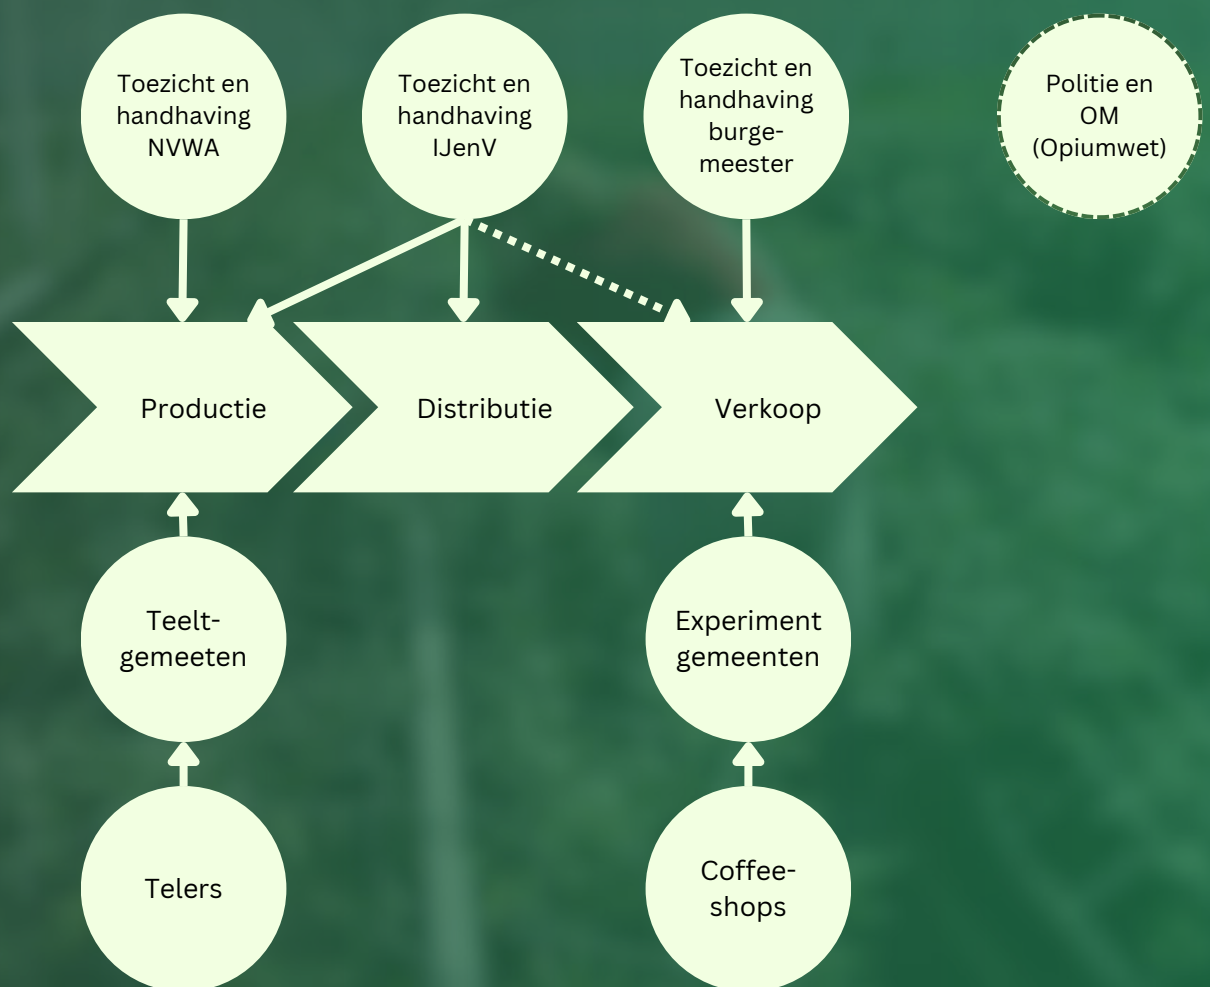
Toezicht en handhaving NVWA

Toezicht en handhaving IJenV

Toezicht en handhaving burgemeester

Politie en OM (Opiumwet)

Productie

Distributie

Verkoop

Teelt-gemeeten

Experiment gemeenten

Telers

Coffee-shops